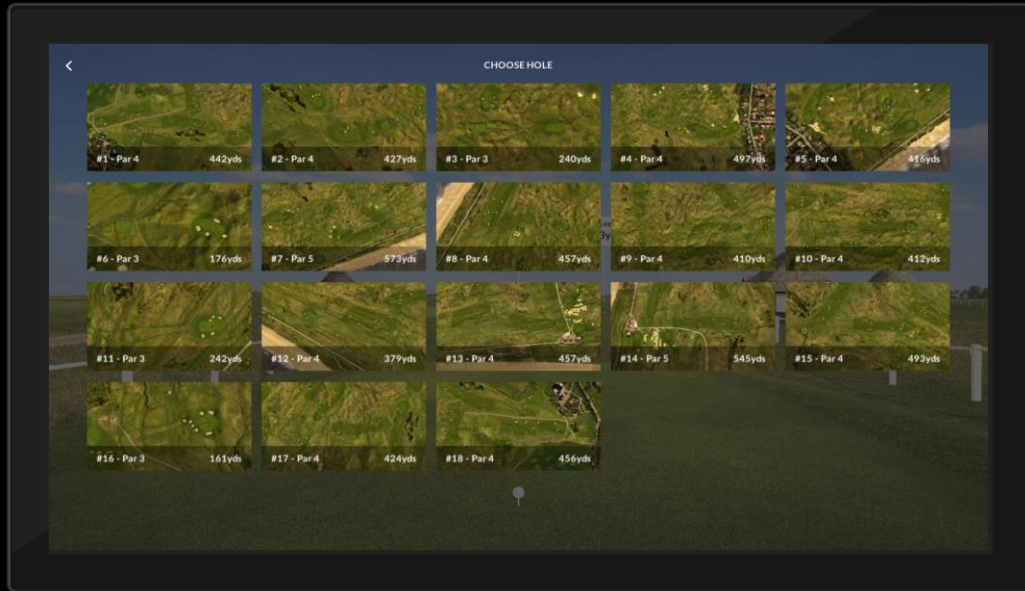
<

CHOOSE HOLE

#1 - Par 4 442yds
#2 - Par 4 427yds
#3 - Par 3 240yds
#4 - Par 4 497yds
#5 - Par 4 416yds

#6 - Par 3 176yds
#7 - Par 5 573yds
#8 - Par 4 457yds
#9 - Par 4 410yds
#10 - Par 4 412yds

#11 - Par 3 242yds
#12 - Par 4 379yds
#13 - Par 4 457yds
#14 - Par 5 545yds
#15 - Par 4 493yds

#16 - Par 3 161yds
#17 - Par 4 424yds
#18 - Par 4 456yds